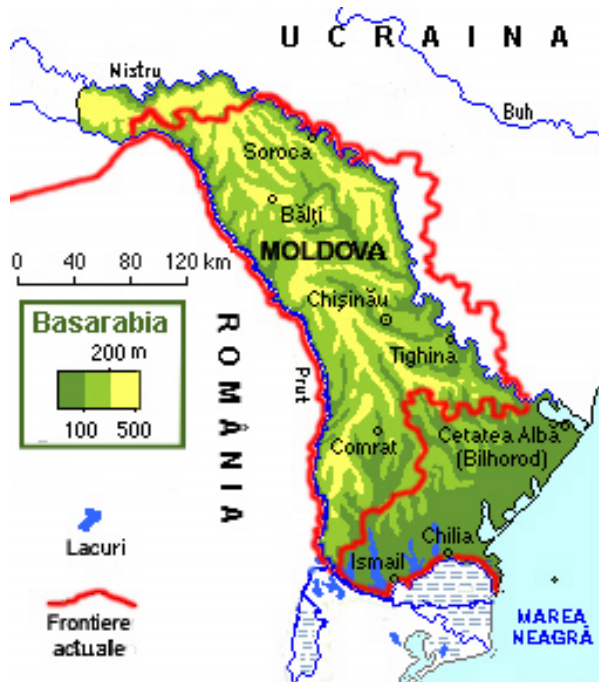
U C R A I N A

Nistru

Buh

Soroca

Bălţi

MOLDOVA

0 40 80 120 km

Basarabia

200 m

100 500

R O M Â N I A

Chişinău

Tighina

Prut

Comrat

Cetatea Albă (Bilhorod)

Lacuri

Chilia

Ismail

Frontiere actuale

MAREA NEAGRĂ